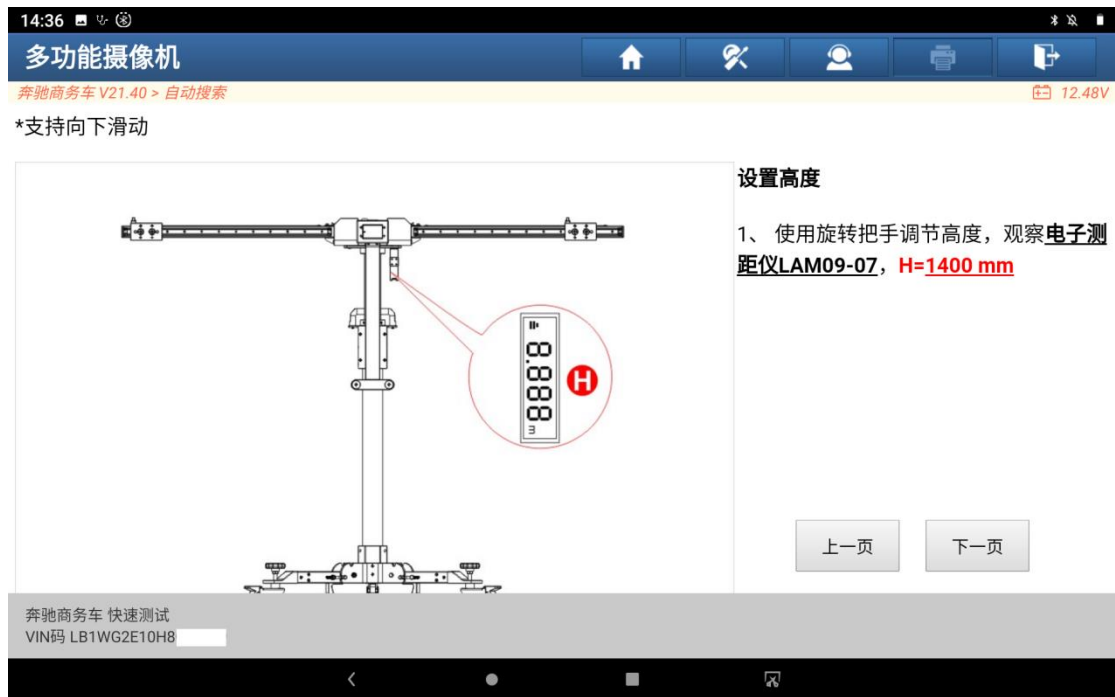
14:36

多功能摄像机

奔驰商务车 V21.40 > 自动搜索

12.48V

*支持向下滑动

8.888

H

m

设置高度

1、 使用旋转把手调节高度，观察电子测距仪LAM09-07，H=1400 mm

上一页

下一页

奔驰商务车 快速测试
VIN码 LB1WG2E10H8